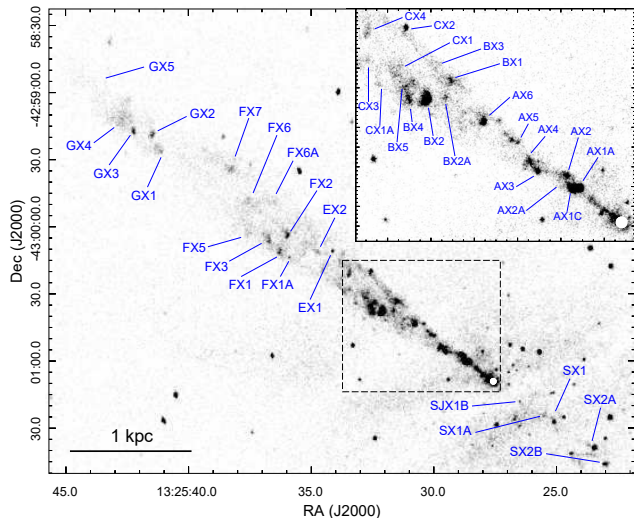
58:30.0
-42:59:00.0
30
-43:00:00.0
30.0
01:00.0
30.0
Dec (J2000)
GX5
GX2
GX4
GX3
GX1
FX7
FX6
FX6A
FX2
EX2
FX5
FX3
FX1
FX1A
EX1
CX4
CX2
CX1
BX3
BX1
CX3
CX1A
BX4
BX5
BX2
BX2A
AX6
AX5
AX4
AX2
AX1A
AX3
AX2A
AX1C
SX1
SJX1B
SX2A
SX1A
SX2B
1 kpc
45.0
13:25:40.0
35.0
30.0
25.0
RA (J2000)